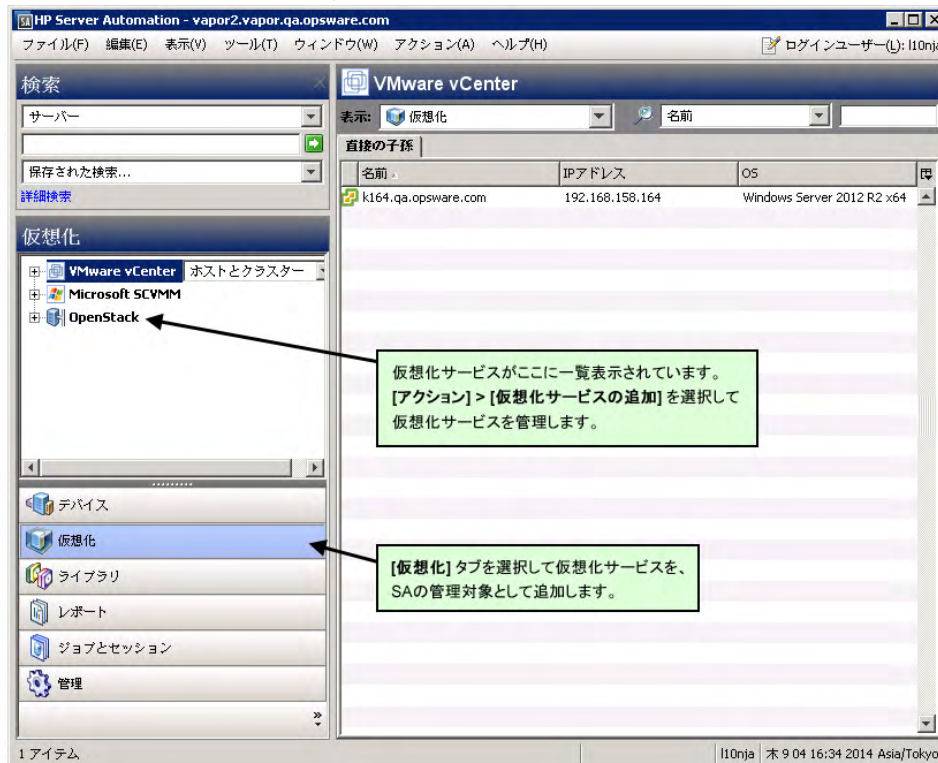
HP Server Automation - vapor2.vapor.qa.opsware.com

ファイル(F) 編集(E) 表示(V) ツール(T) ウィンドウ(W) アクション(A) ヘルプ(H)

ログインユーザー(L): l10nja

検索

サーバー

保存された検索...

詳細検索

仮想化

VMware vCenter ホストとクラスター

Microsoft SCVMM

OpenStack

デバイス

仮想化

ライブラリ

レポート

ジョブとセッション

管理

VMware vCenter

表示: 仮想化

名前

直接の子孫

| 名前 | IPアドレス | OS |
|---|---|---|
| k164.qa.opsware.com | 192.168.158.164 | Windows Server 2012 R2 x64 |

仮想化サービスがここに一覧表示されています。[アクション] > [仮想化サービスの追加] を選択して仮想化サービスを管理します。

[仮想化] タブを選択して仮想化サービスを、SAの管理対象として追加します。

1 アイテム

l10nja 木 9 04 16:34 2014 Asia/Tokyo